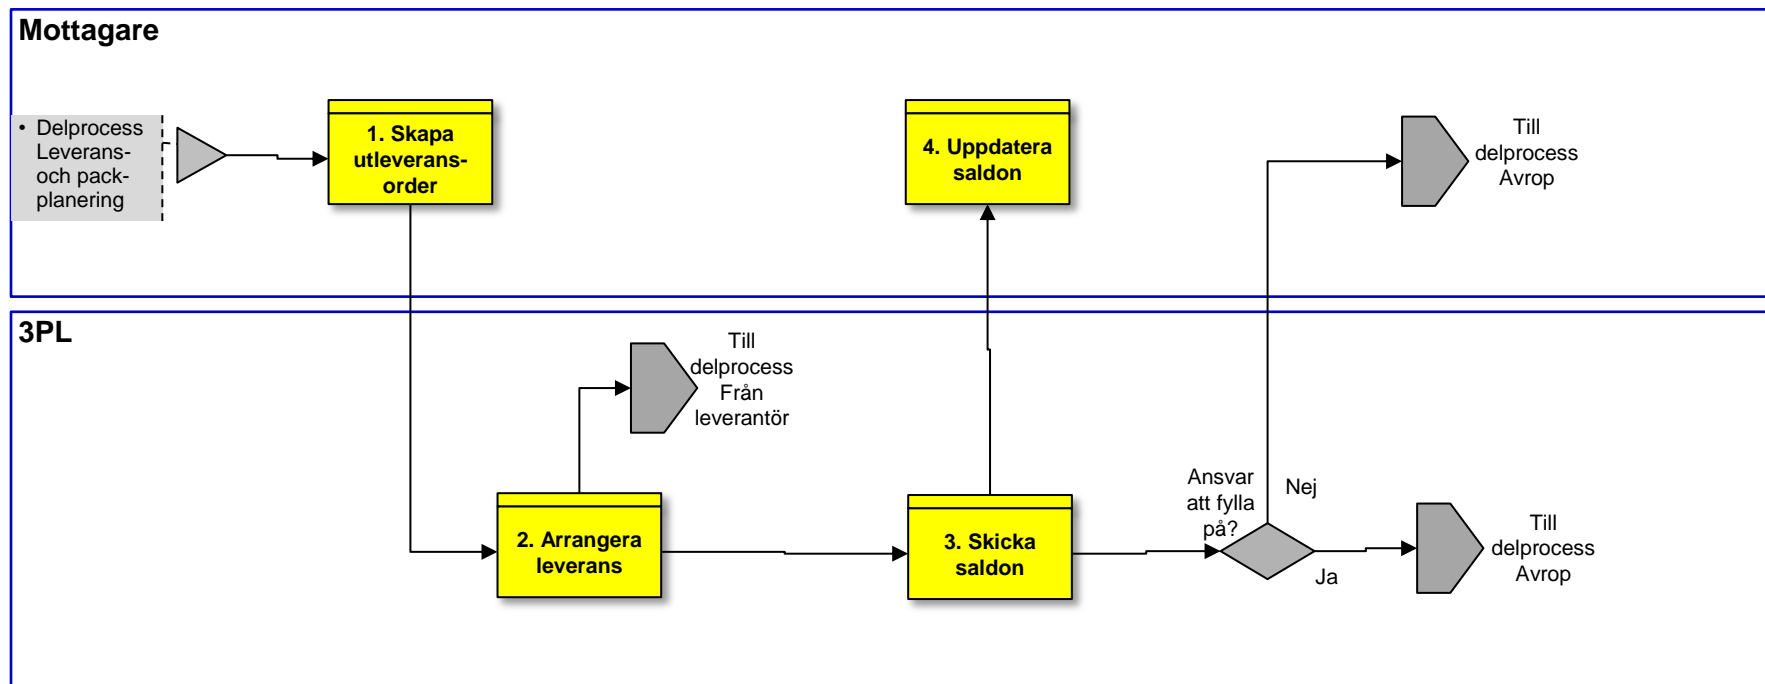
Mottagare

• Delprocess Leverans- och pack-planering

1. Skapa utleverans-order

4. Uppdatera saldon

Till delprocess Avrop

3PL

Till delprocess Från leverantör

2. Arrangera leverans

3. Skicka saldon

Ansvar att fylla på?

Nej

Ja

Till delprocess Avrop